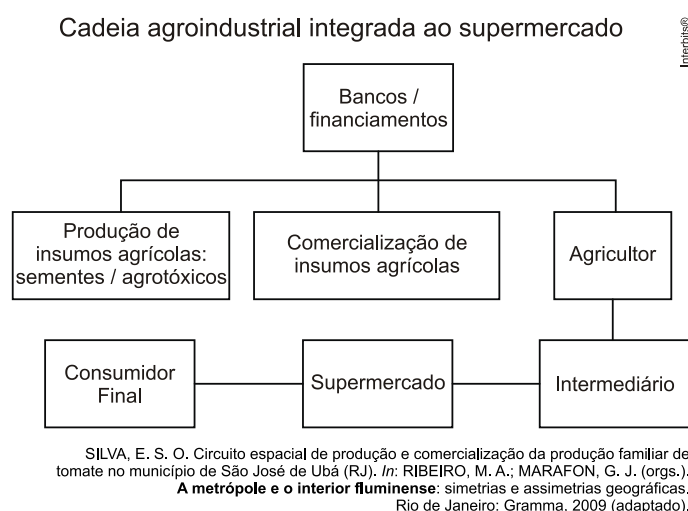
Cadeia agroindustrial integrada ao supermercado

Interbits®

Bancos / financiamentos

Produção de insumos agrícolas: sementes / agrotóxicos

Comercialização de insumos agrícolas

Agricultor

Consumidor Final

Supermercado

Intermediário

SILVA, E. S. O. Circuito espacial de produção e comercialização da produção familiar de tomate no município de São José de Ubá (RJ). *In*: RIBEIRO, M. A.; MARAFON, G. J. (orgs.). **A metrópole e o interior fluminense**: simetrias e assimetrias geográficas. Rio de Janeiro: Gramma, 2009 (adaptado).